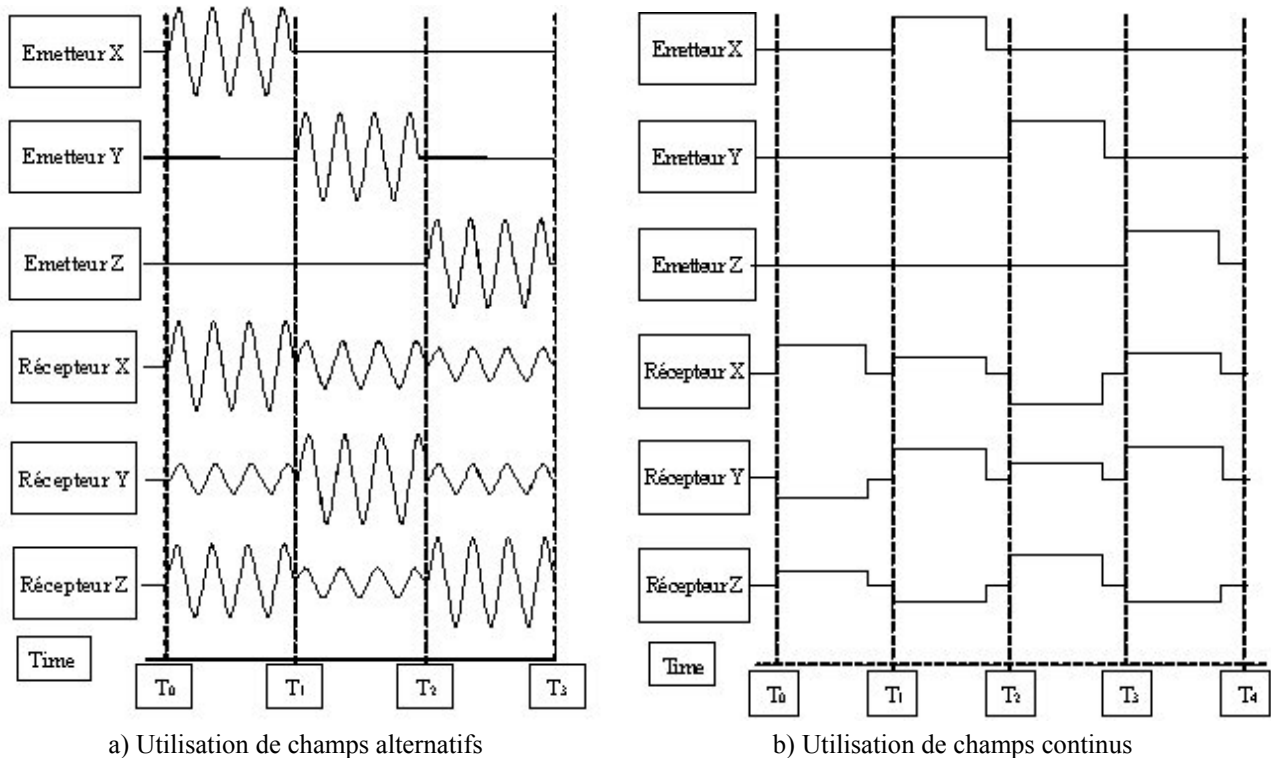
Emetteur X

Emetteur Y

Emetteur Z

Récepteur X

Récepteur Y

Récepteur Z

Time

$T_0$ $T_1$ $T_2$ $T_3$

a) Utilisation de champs alternatifs

Emetteur X

Emetteur Y

Emetteur Z

Récepteur X

Récepteur Y

Récepteur Z

Time

$T_0$ $T_1$ $T_2$ $T_3$ $T_4$

b) Utilisation de champs continus